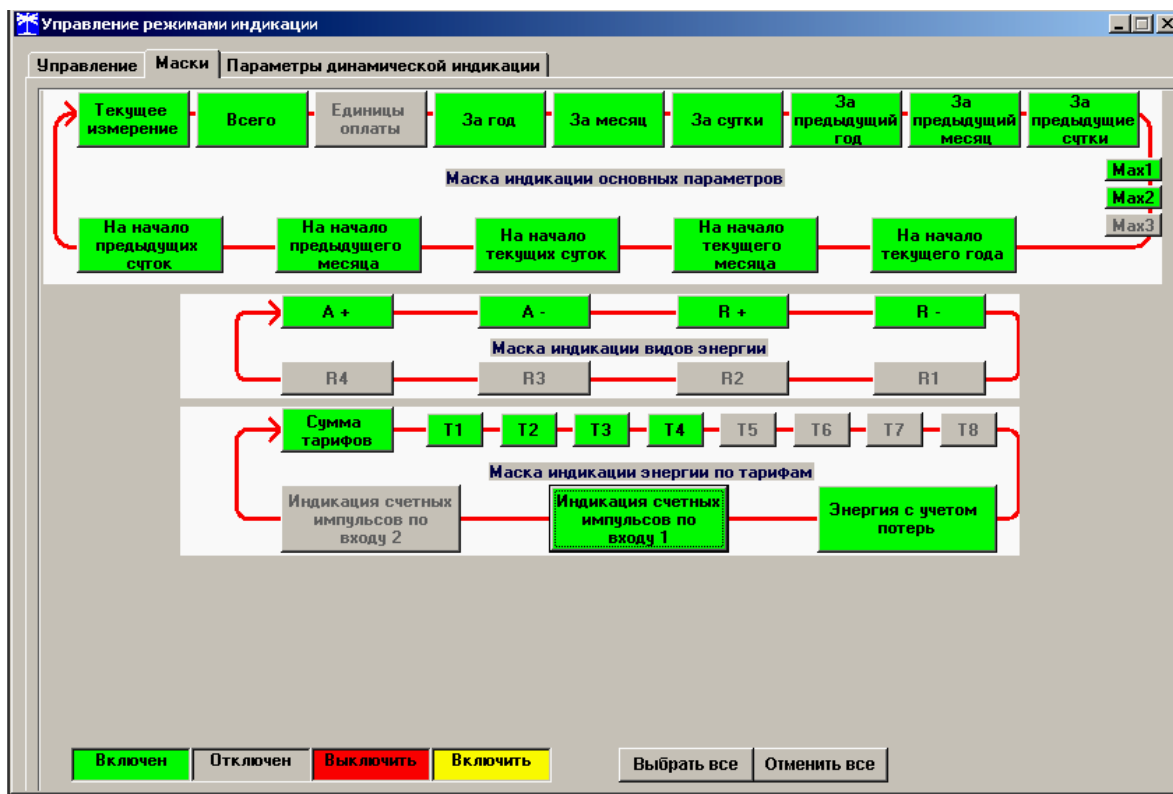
Управление режимами индикации

Управление | Маски | Параметры динамической индикации

Текущее измерение
Всего
Единицы оплаты
За год
За месяц
За сутки
За предыдущий год
За предыдущий месяц
За предыдущие сутки

Маска индикации основных параметров

Max1
Max2
Max3

На начало предыдущих суток
На начало предыдущего месяца
На начало текущих суток
На начало текущего месяца
На начало текущего года

A +
A -
R +
R -

Маска индикации видов энергии

R4
R3
R2
R1

Сумма тарифов
T1
T2
T3
T4
T5
T6
T7
T8

Маска индикации энергии по тарифам

Индикация счетных импульсов по входу 2
Индикация счетных импульсов по входу 1
Энергия с учетом потерь

Включен
Отключен
Выключить
Включить

Выбрать все
Отменить все